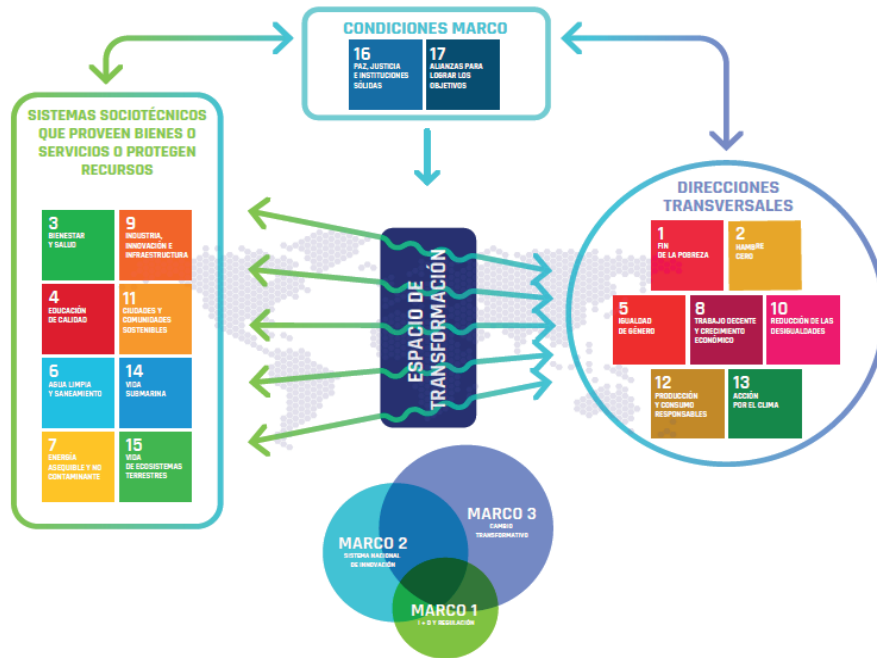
CONDICIONES MARCO

16
PAZ, JUSTICIA E INSTITUCIONES SÓLIDAS

17
ALIANZAS PARA LOGRAR LOS OBJETIVOS

SISTEMAS SOCIOTÉCNICOS QUE PROVEEN BIENES O SERVICIOS O PROTEGEN RECURSOS

3
BIENESTAR Y SALUD

9
INDUSTRIA, INNOVACIÓN E INFRAESTRUCTURA

4
EDUCACIÓN DE CALIDAD

11
CIUDADES Y COMUNIDADES SOSTENIBLES

6
AGUA LIMPIA Y SANEAMIENTO

14
VIDA SUBMARINA

7
ENERGÍA ASEQUIBLE Y NO CONTAMINANTE

15
VIDA DE ECOSISTEMAS TERRESTRES

ESPACIO DE TRANSFORMACIÓN

DIRECCIONES TRANSVERSALES

1
FIN DE LA POBREZA

2
HAMBRE CERO

5
IGUALDAD DE GÉNERO

8
TRABAJO DECENTE Y CRECIMIENTO ECONÓMICO

10
REDUCCIÓN DE LAS DESIGUALDADES

12
PRODUCCIÓN Y CONSUMO RESPONSABLES

13
ACCIÓN POR EL CLIMA

MARCO 2
SISTEMA NACIONAL DE INNOVACIÓN

MARCO 3
CAMBIO TRANSFORMATIVO

MARCO 1
I + D Y REGULACIÓN